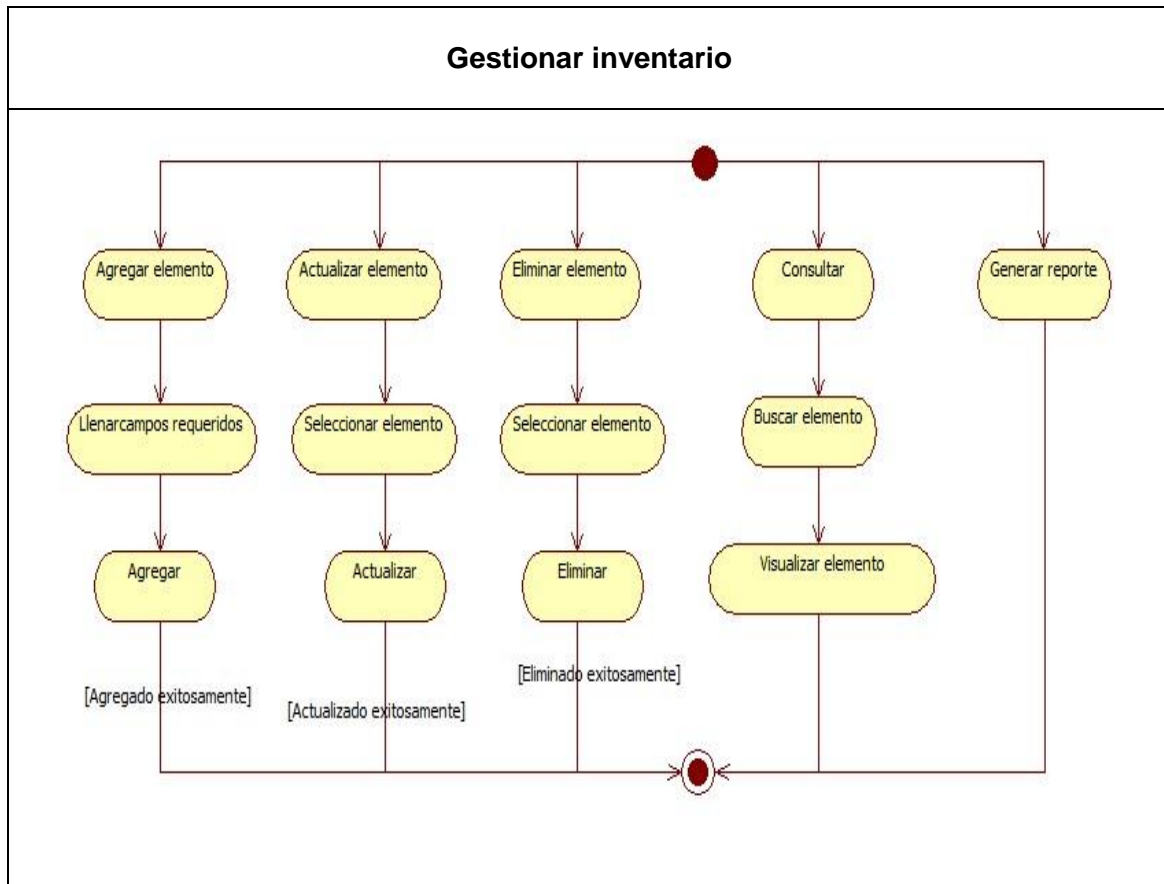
Gestionar inventario

Agregar elemento

Llenarcampos requeridos

Agregar

[Agregado exitosamente]

Actualizar elemento

Seleccionar elemento

Actualizar

[Actualizado exitosamente]

Eliminar elemento

Seleccionar elemento

Eliminar

[Eliminado exitosamente]

Consultar

Buscar elemento

Visualizar elemento

Generar reporte